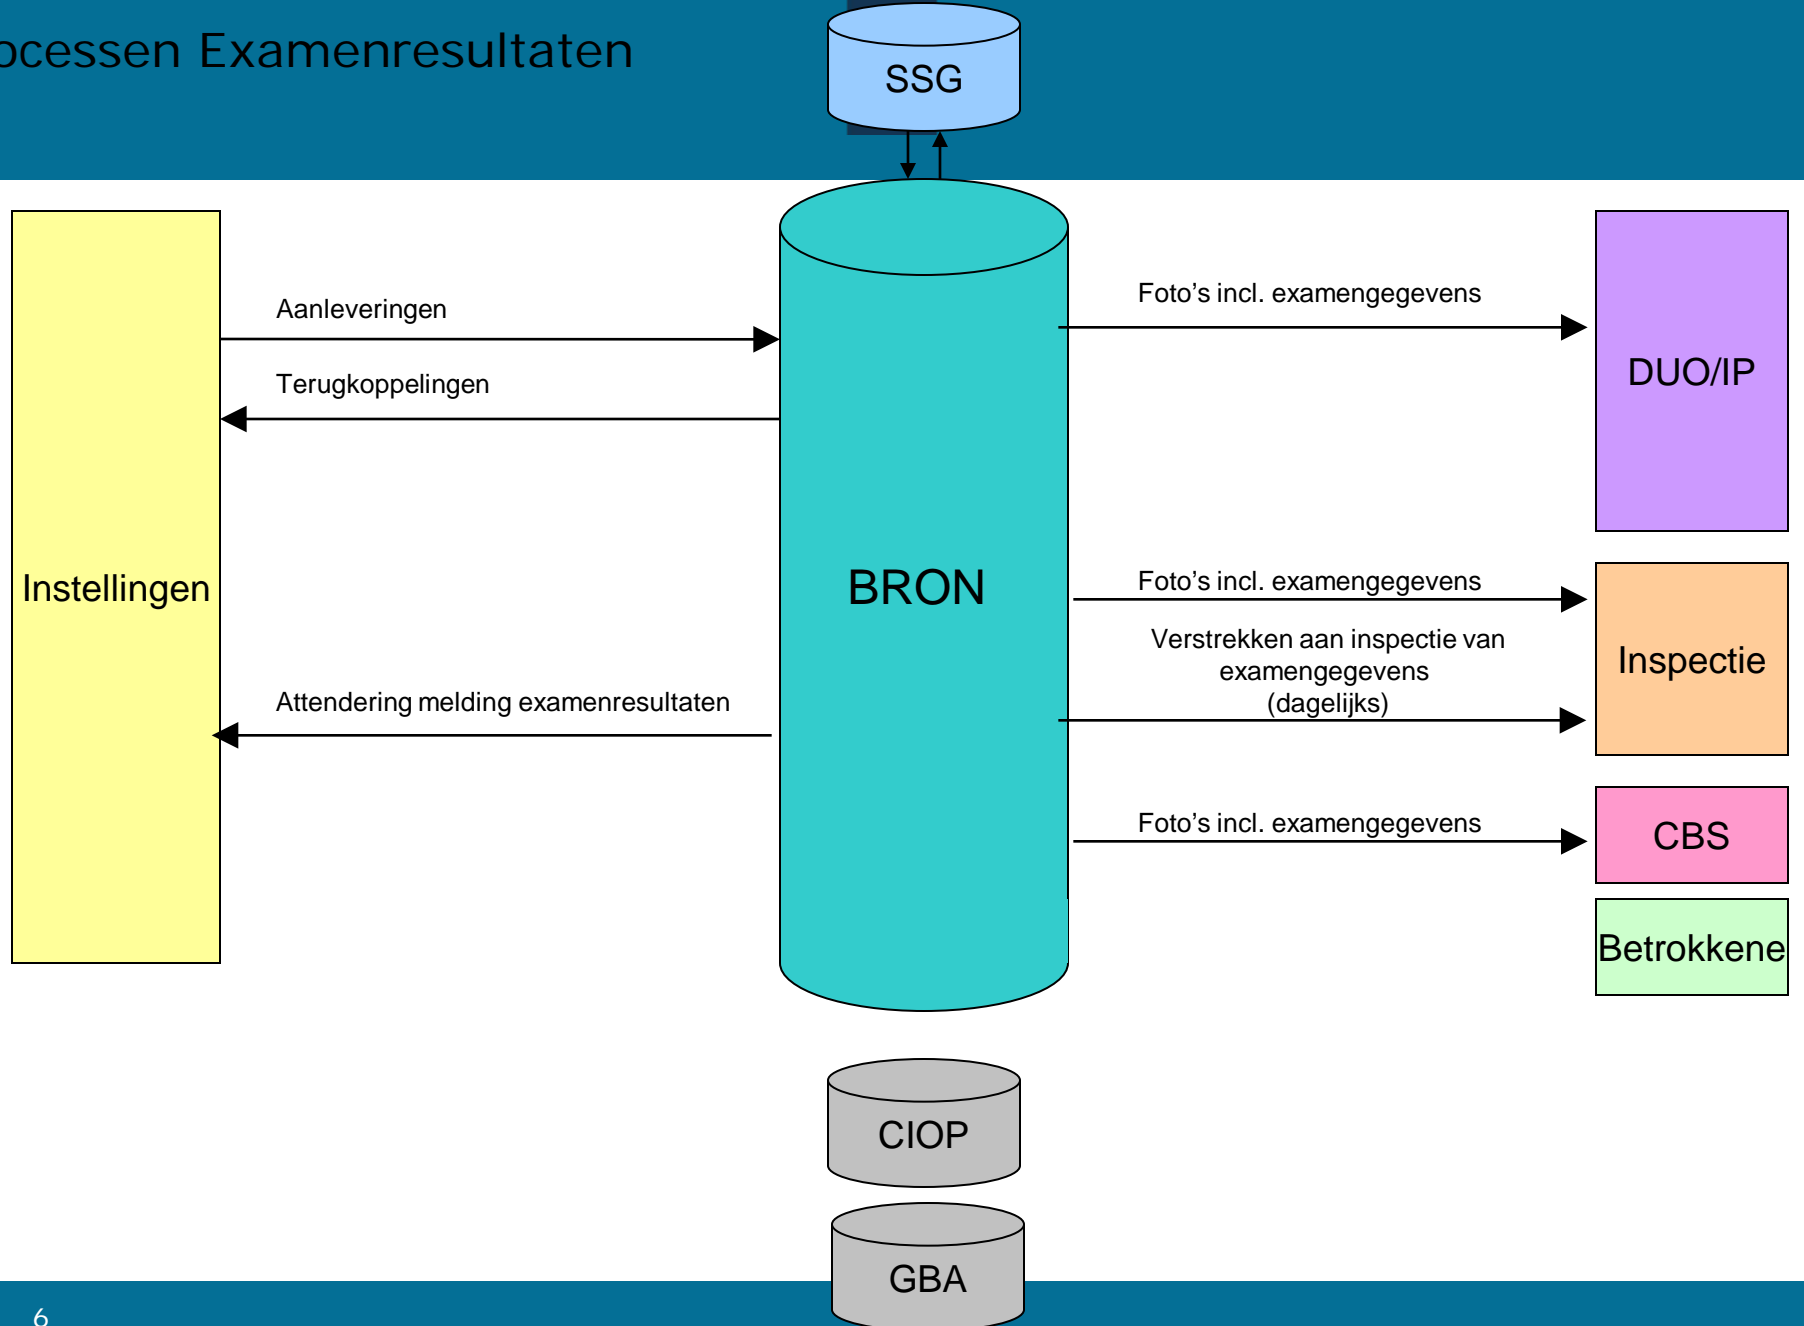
ocessen Examenresultaten

SSG

Instellingen

Aanleveringen

Terugkoppelingen

Attendering melding examenresultaten

BRON

Foto's incl. examengegevens

DUO/IP

Foto's incl. examengegevens

Verstrekken aan inspectie van examengegevens (dagelijks)

Inspectie

Foto's incl. examengegevens

CBS

Betrokkene

CIOP

GBA

6